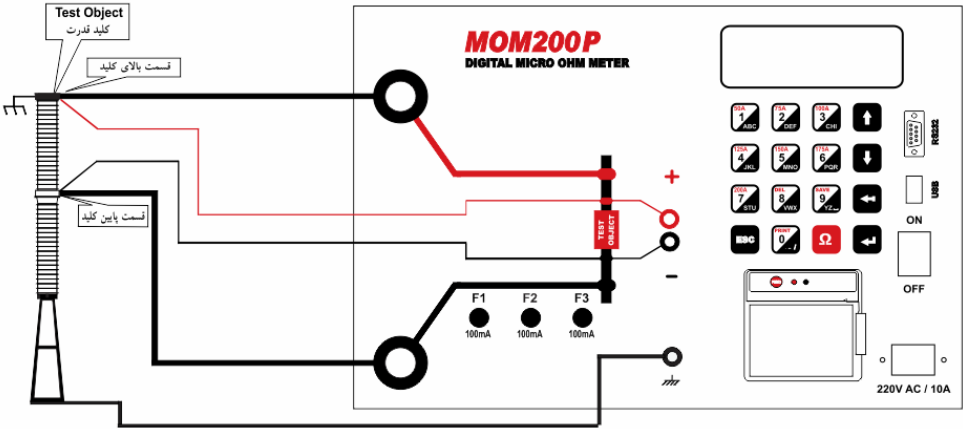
Test Object
کلید قدرت

قسمت بالای کلید

قسمت پایین کلید

MOM200P
DIGITAL MICRO OHM METER

50A 1 ABC
75A 2 DEF
100A 3 GHI
125A 4 JKL
150A 5 MNO
175A 6 PQR
200A 7 STU
DEL 8 VWX
SAVE 9 YZ
ESC
PRINT 0
Ω

RS232
USB
ON
OFF

TEST OBJECT

+
−

F1
100mA
F2
100mA
F3
100mA

220V AC / 10A